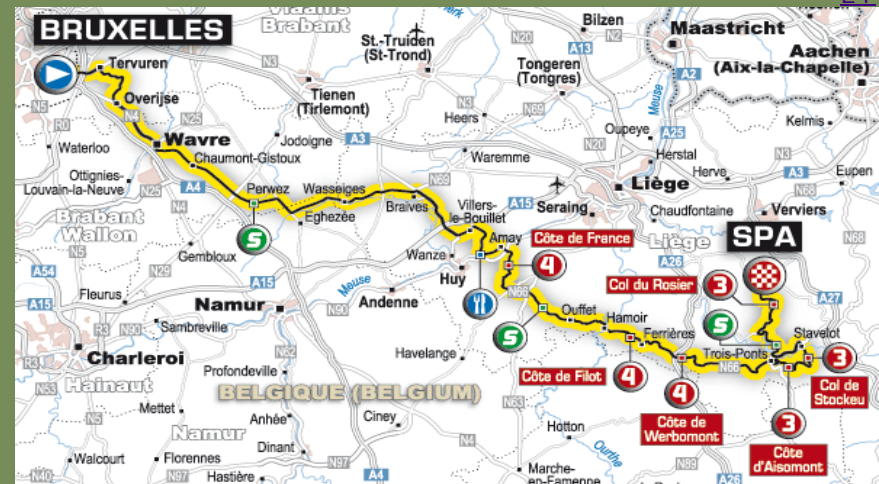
BRUXELLES
Vlaams Brabant
St-Truiden (St-Trond)
Bilzen
Maastricht
Aachen (Aix-la-Chapelle)
Tervuren
Overijse
Tienen (Tirlemont)
Tongeren (Tongres)
Heers
Kelmis
Wavre
Chaumont-Gistoux
Jodoigne
Waremme
Oupeye
Herstal
Herve
Eupen
Waterloo
Ottignies-Louvain-la-Neuve
Liège
Perwez
Wasseiges
Eghezée
Braives
Villers-le-Bouillet
Seraing
Chaudfontaine
Verviers
Brabant Wallon
Amay
Côte de France
4
Liège
SPA
Gembloux
Wanze
Huy
Col du Rosier
3
Fleurus
Namur
Andenne
Meuse
Ouffet
Hamoir
Ferrières
Stavelot
Sambreville
Trois-Ponts
3
Charleroi
Havelange
Côte de Filot
4
Col de Stockeu
Hainaut
Profondeville
4
BELGIQUE (BELGIUM)
Mettet
Anhée
Ciney
Côte de Werbomont
3
Namur
Hotton
Côte d'Aisomont
Walcourt
Florennes
Dinant
Hastière
Marche-en-Famenne
Ourthe
A13
A2
A25
A3
A4
A15
A54
A27
A26
N20
N3
N4
N25
N5
N29
N69
N66
N68
N62
N90
N63
N97
N53
N40
N89
N86
R0
R3